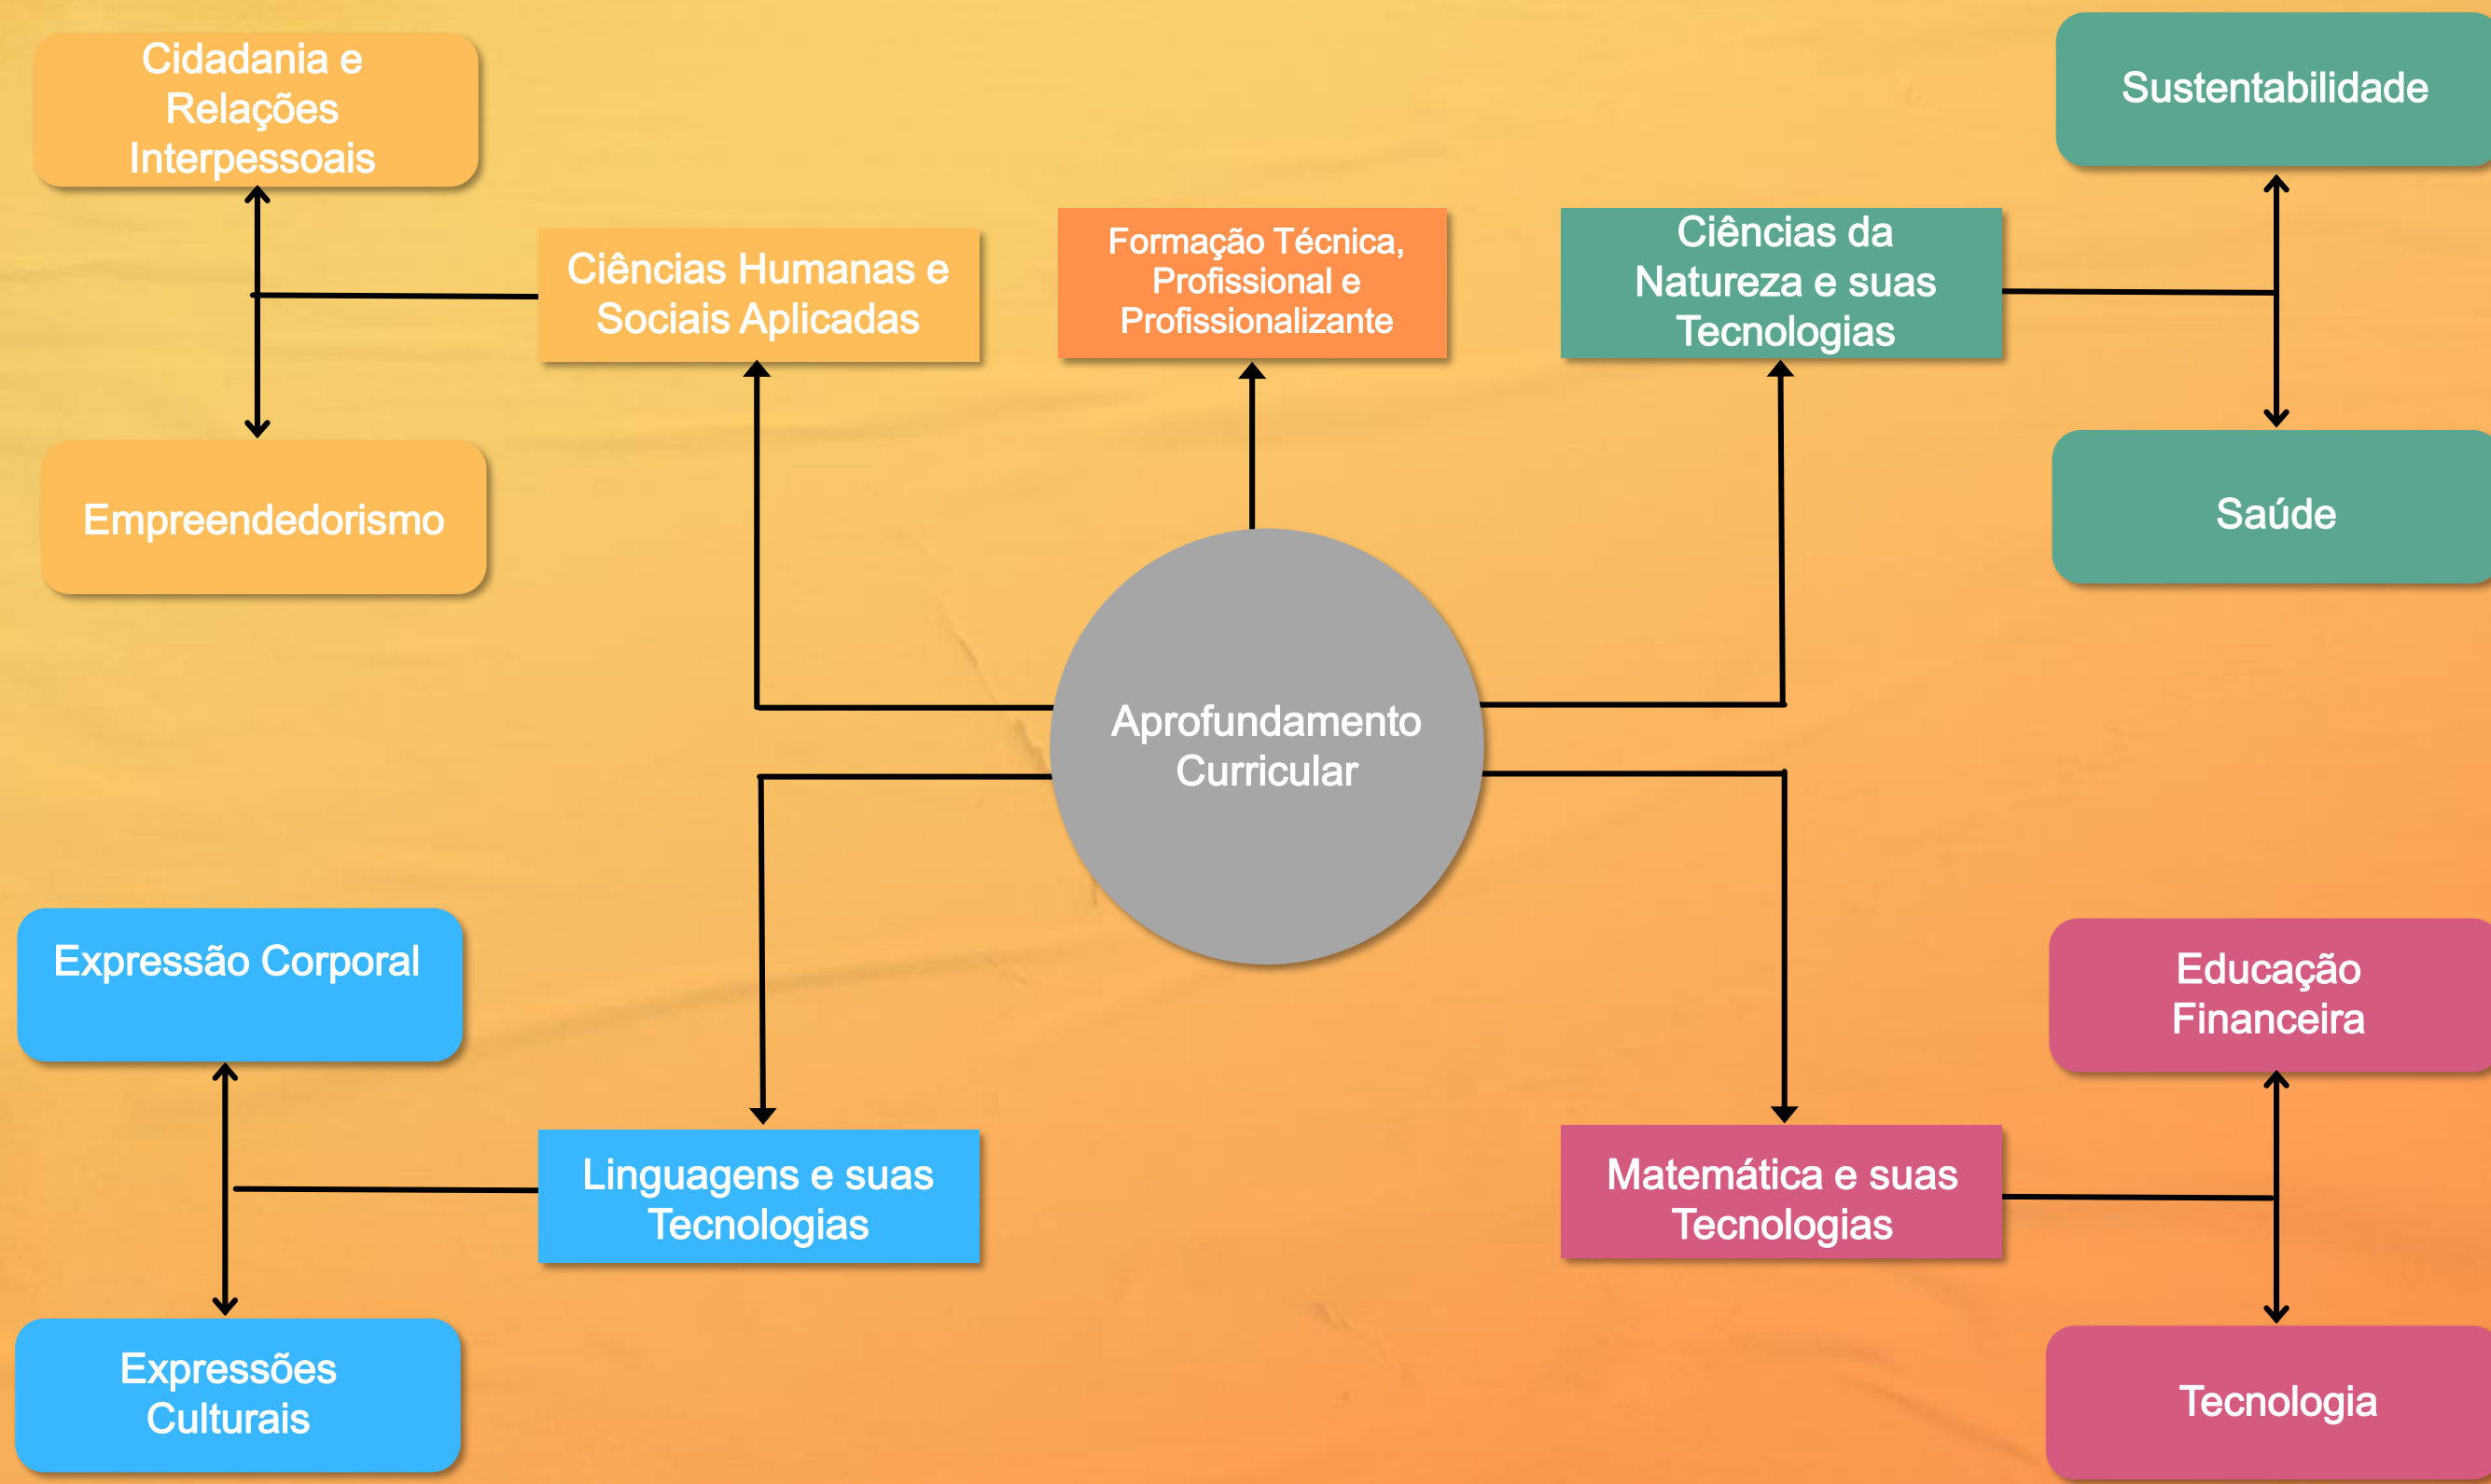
Cidadania e Relações Interpessoais

Ciências Humanas e Sociais Aplicadas

Formação Técnica, Profissional e Profissionalizante

Ciências da Natureza e suas Tecnologias

Sustentabilidade

Empreendedorismo

Saúde

Aprofundamento Curricular

Expressão Corporal

Educação Financeira

Linguagens e suas Tecnologias

Matemática e suas Tecnologias

Expressões Culturais

Tecnologia